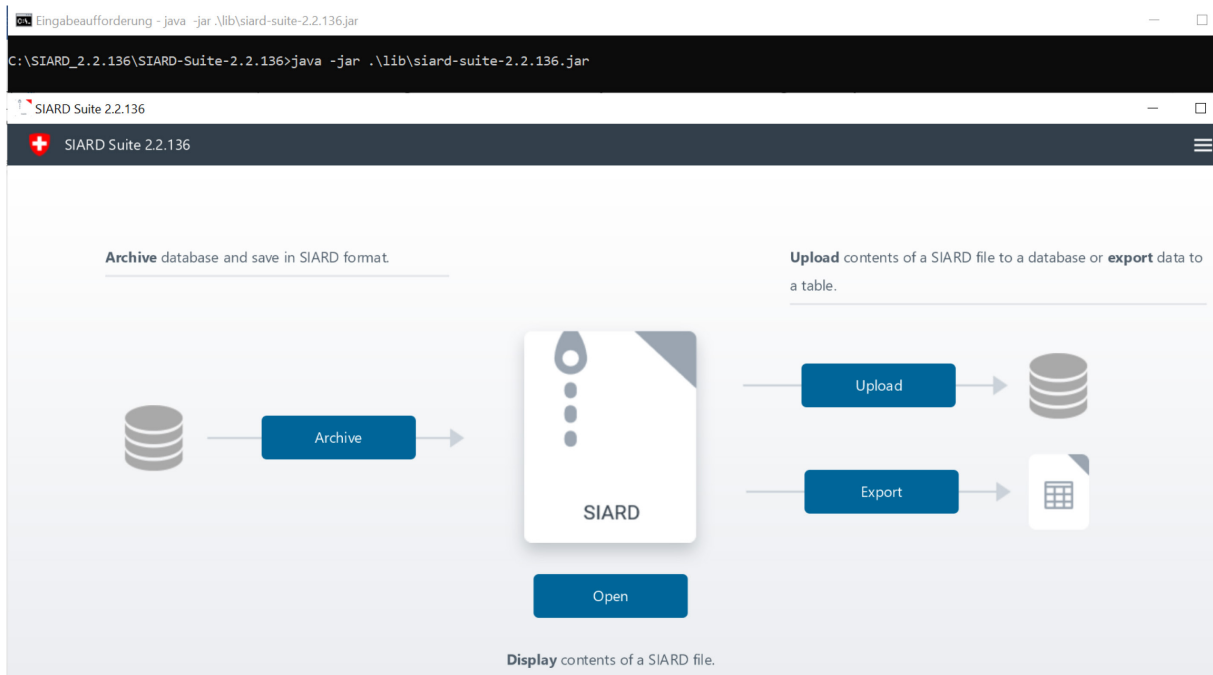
Eingabeaufforderung - java -jar .\lib\siard-suite-2.2.136.jar

C:\SIARD_2.2.136\SIARD-Suite-2.2.136>java -jar .\lib\siard-suite-2.2.136.jar

SIARD Suite 2.2.136

SIARD Suite 2.2.136

**Archive** database and save in SIARD format.

**Upload** contents of a SIARD file to a database or **export** data to a table.

Archive

SIARD

Upload

Export

Open

**Display** contents of a SIARD file.